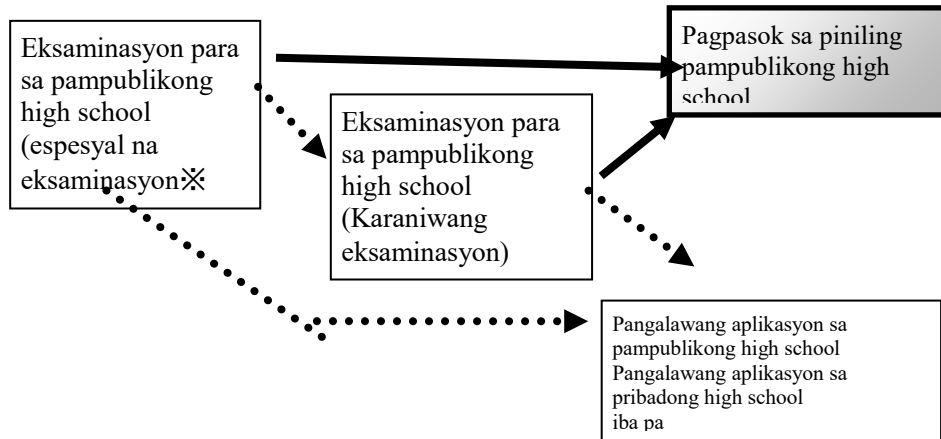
Eksaminasyon para sa pampublikong high school (espesyal na eksaminasyon※

Pagpasok sa piniling pampublikong high school

Eksaminasyon para sa pampublikong high school (Karaniwang eksaminasyon)

Pangalawang aplikasyon sa pampublikong high school
Pangalawang aplikasyon sa pribadong high school
iba pa